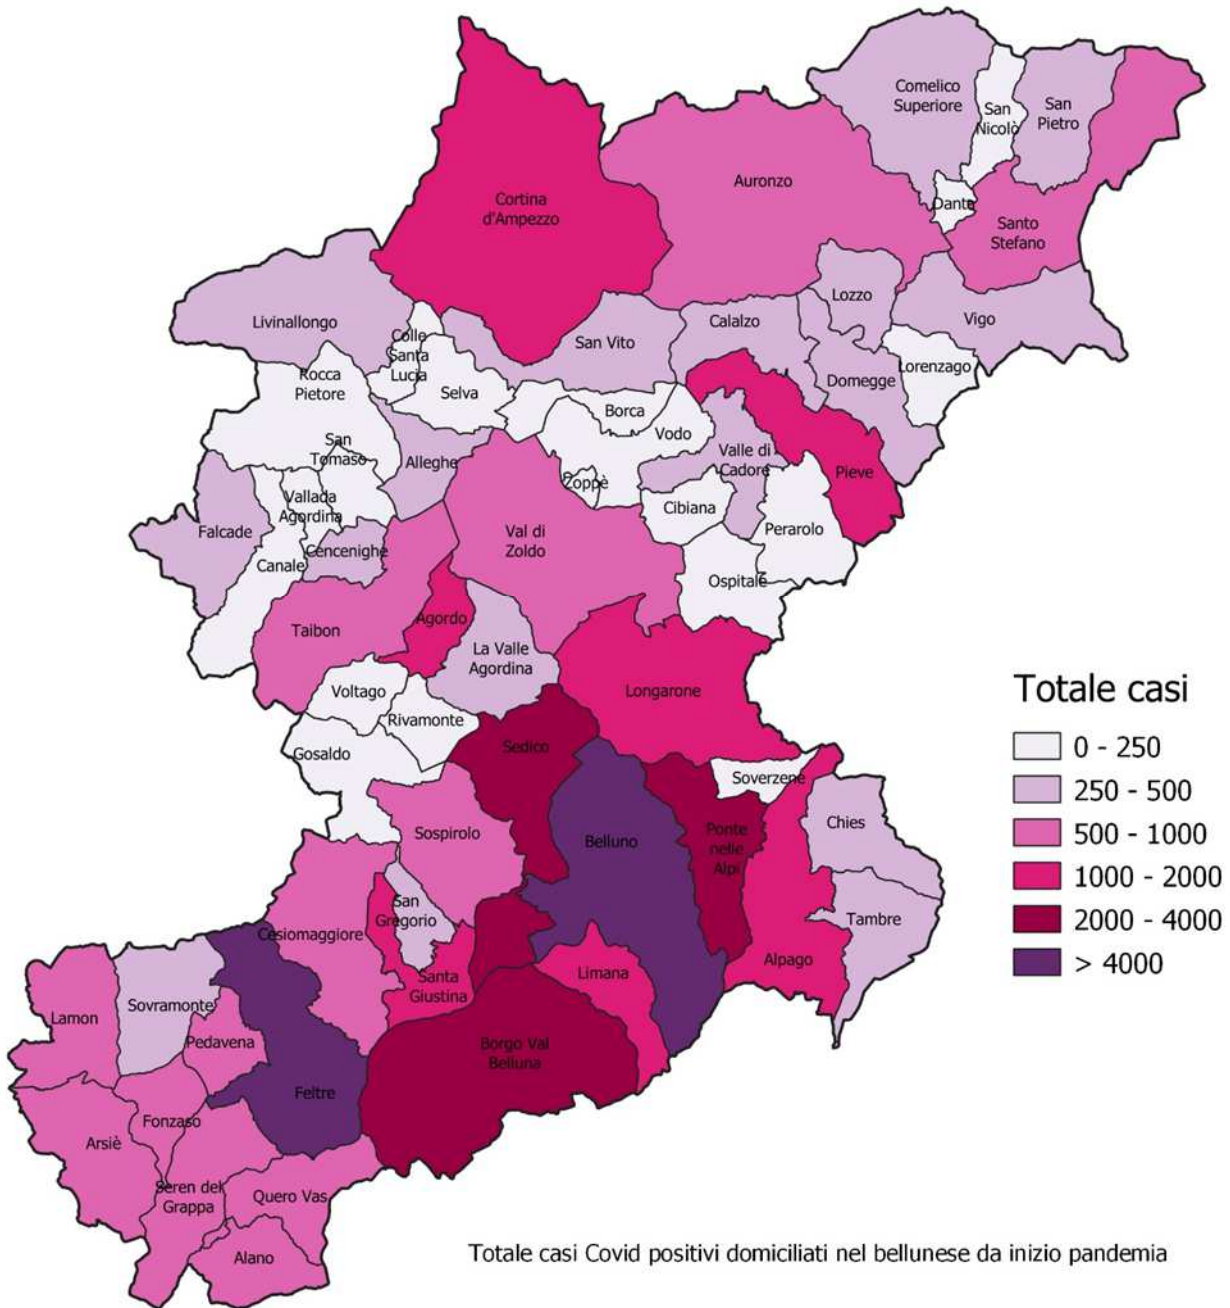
Comelico Superiore
San Nicolò
San Pietro
Cortina d'Ampezzo
Auronzo
Danta
Santo Stefano
Lozzo
Livinallongo
Colle Santa Lucia
San Vito
Calalzo
Vigo
Rocca Pietore
Selva
Domegge
Lorenzago
Borca
Vodo
San Tomaso
Alleghe
Valle di Cadore
Pieve
Zoppè
Vallada Agordina
Cibiana
Falcade
Val di Zoldo
Perarolo
Cencenighe
Canale
Ospitale
Agordo
Taibon
La Valle Agordina
Longarone
Voltago
Rivamonte
Sedico
Gosaldo
Soverzene
Sospirolo
Belluno
Ponte nelle Alpi
Chies
San Gregorio
Cesiomaggiore
Tambre
Santa Giustina
Limana
Alpago
Sovramonte
Lamon
Pedavena
Borgo Val Belluna
Feltre
Fonzaso
Arsiè
Seren del Grappa
Quero Vas
Alano

Totale casi
0 - 250
250 - 500
500 - 1000
1000 - 2000
2000 - 4000
> 4000

Totale casi Covid positivi domiciliati nel bellunese da inizio pandemia